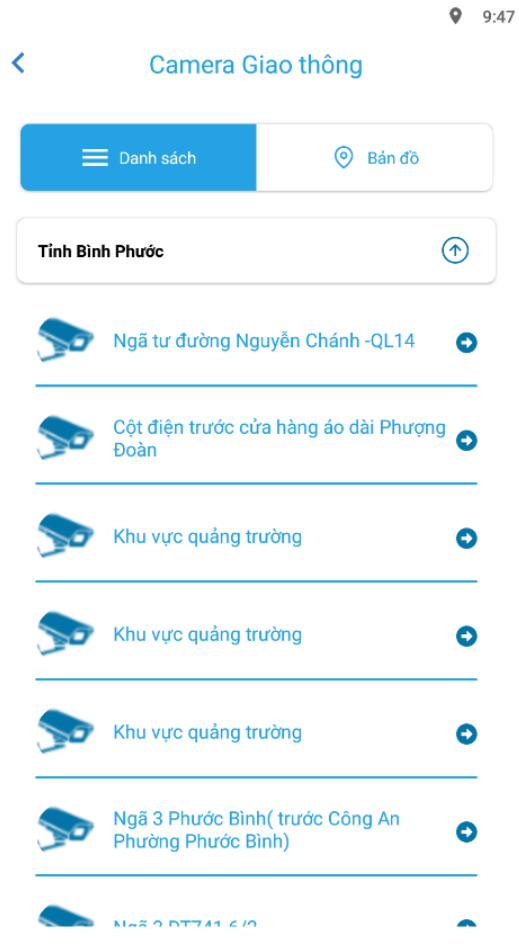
9:47

Camera Giao thông

Danh sách

Bản đồ

Tỉnh Bình Phước

Ngã tư đường Nguyễn Chánh -QL14

Cột điện trước cửa hàng áo dài Phượng Đoàn

Khu vực quảng trường

Khu vực quảng trường

Khu vực quảng trường

Ngã 3 Phước Bình( trước Công An Phường Phước Bình)

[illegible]